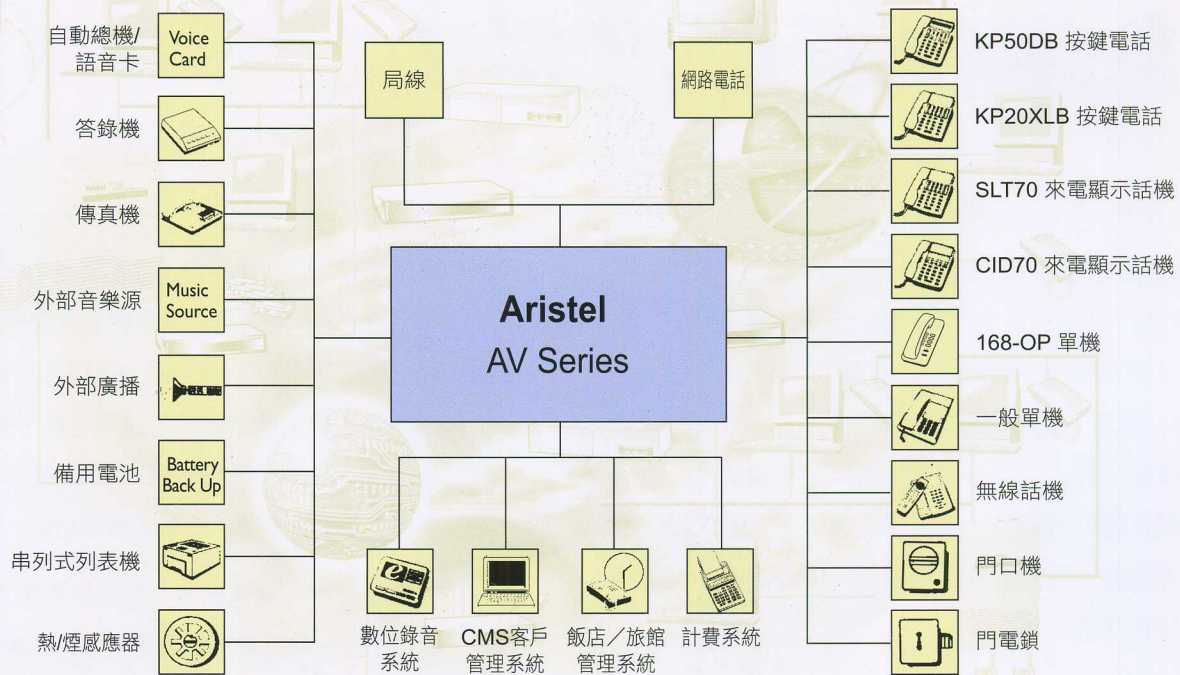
自動總機/語音卡
Voice Card

答錄機

傳真機

外部音樂源
Music Source

外部廣播

備用電池
Battery Back Up

串列式列表機

熱/煙感應器

局線

網路電話

Aristel
AV Series

數位錄音系統

CMS客戶管理系統

飯店／旅館管理系統

計費系統

KP50DB 按鍵電話

KP20XLB 按鍵電話

SLT70 來電顯示話機

CID70 來電顯示話機

168-OP 單機

一般單機

無線話機

門口機

門電鎖